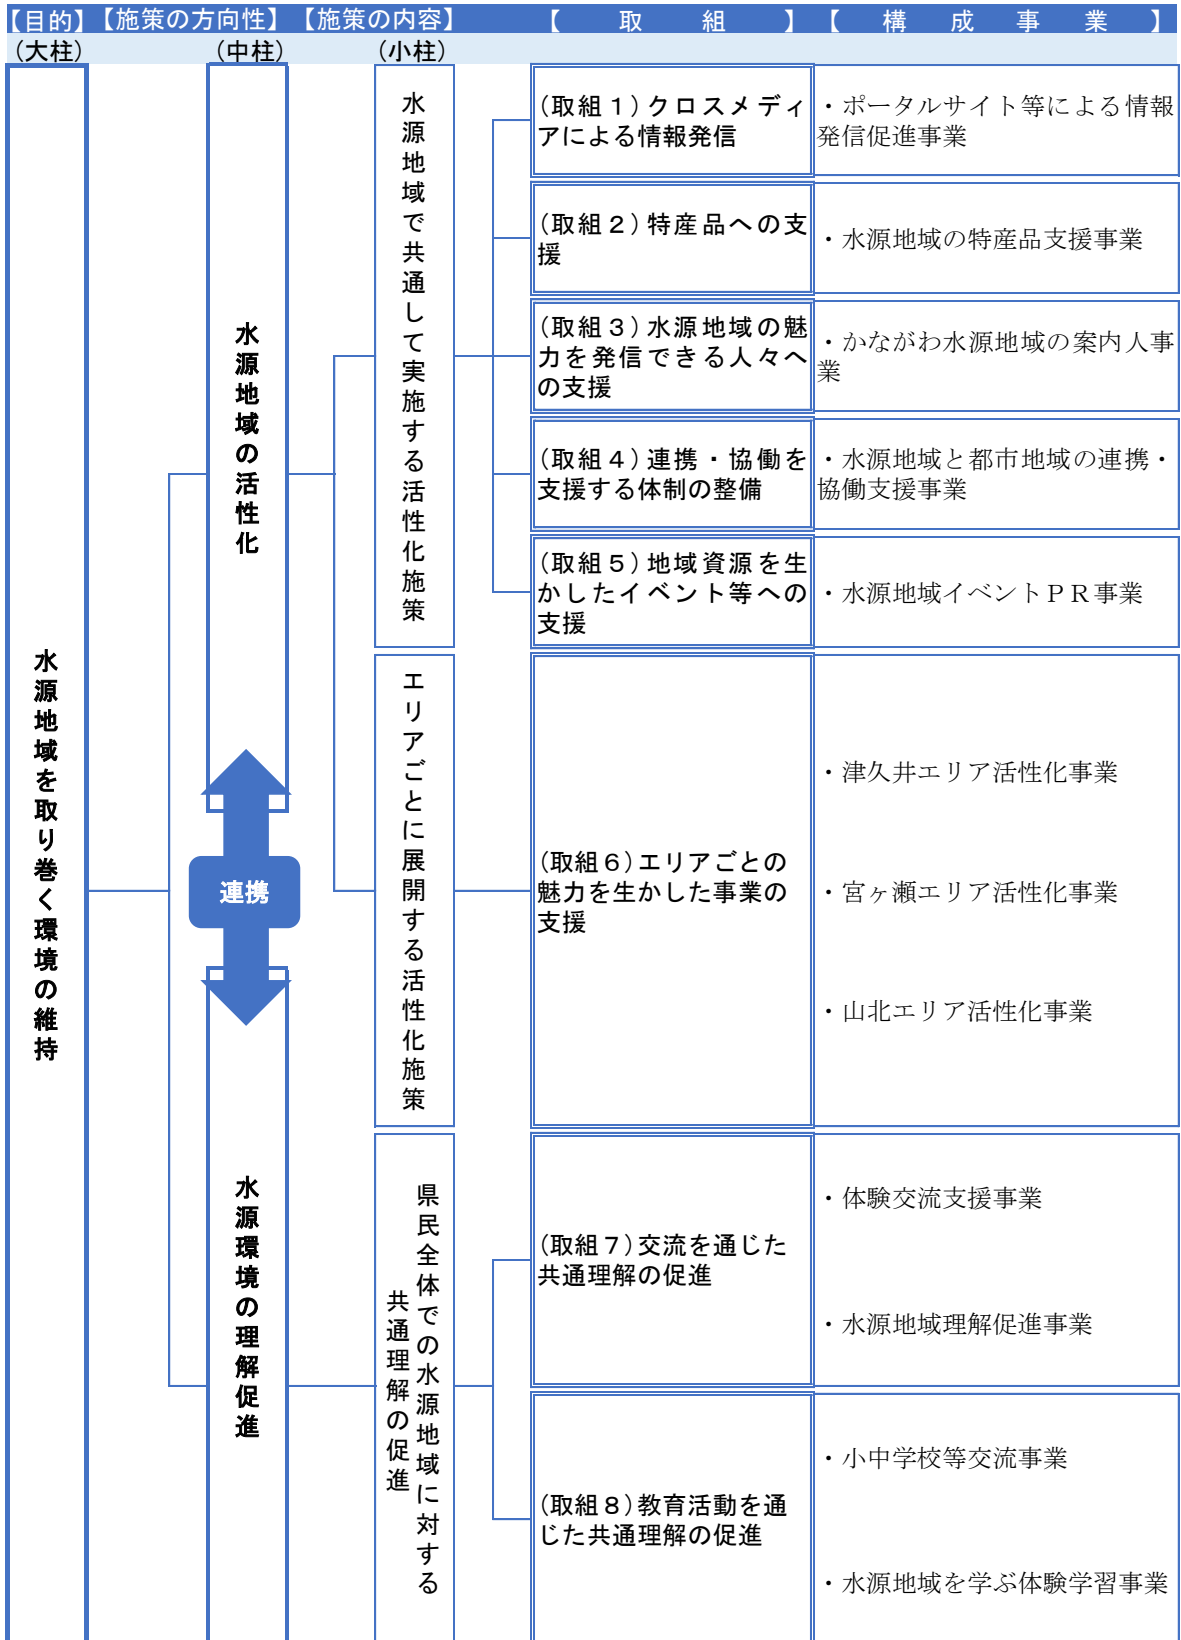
【目的】【施策の方向性】【施策の内容】【　取　組　】【　構　成　事　業　】
（大柱）　（中柱）　（小柱）

水源地域を取り巻く環境の維持

水源地域の活性化

連携

水源環境の理解促進

水源地域で共通して実施する活性化施策

(取組１)クロスメディアによる情報発信
・ポータルサイト等による情報発信促進事業

(取組２)特産品への支援
・水源地域の特産品支援事業

(取組３)水源地域の魅力を発信できる人々への支援
・かながわ水源地域の案内人事業

(取組４)連携・協働を支援する体制の整備
・水源地域と都市地域の連携・協働支援事業

(取組５)地域資源を生かしたイベント等への支援
・水源地域イベントＰＲ事業

エリアごとに展開する活性化施策

(取組６)エリアごとの魅力を生かした事業の支援
・津久井エリア活性化事業
・宮ヶ瀬エリア活性化事業
・山北エリア活性化事業

県民全体での水源地域に対する共通理解の促進

(取組７)交流を通じた共通理解の促進
・体験交流支援事業
・水源地域理解促進事業

(取組８)教育活動を通じた共通理解の促進
・小中学校等交流事業
・水源地域を学ぶ体験学習事業